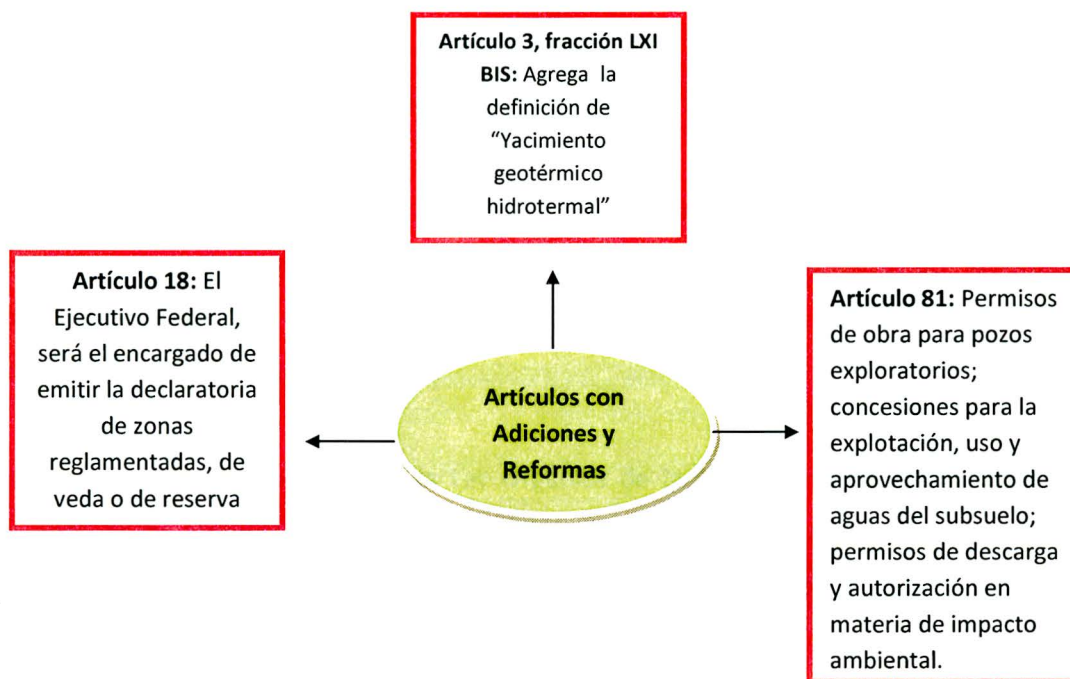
**Artículo 3, fracción LXI BIS:** Agrega la definición de "Yacimiento geotérmico hidrotermal"

**Artículo 18:** El Ejecutivo Federal, será el encargado de emitir la declaratoria de zonas reglamentadas, de veda o de reserva

**Artículos con Adiciones y Reformas**

**Artículo 81:** Permisos de obra para pozos exploratorios; concesiones para la explotación, uso y aprovechamiento de aguas del subsuelo; permisos de descarga y autorización en materia de impacto ambiental.